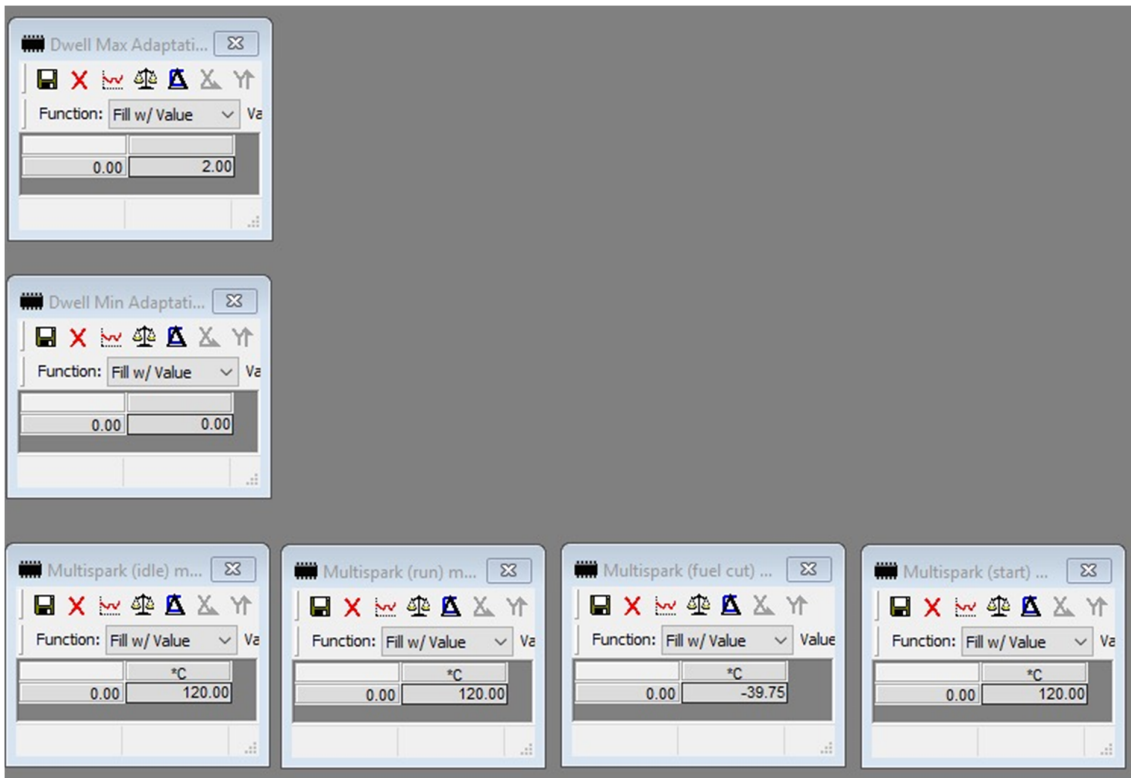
Dwell Max Adaptati...

Function: Fill w/ Value Va

| | |
|---|---|
| 0.00 | 2.00 |

Dwell Min Adaptati...

Function: Fill w/ Value Va

| | |
|---|---|
| 0.00 | 0.00 |

Multispark (idle) m...

Function: Fill w/ Value Va

| | *C |
|---|---|
| 0.00 | 120.00 |

Multispark (run) m...

Function: Fill w/ Value Va

| | *C |
|---|---|
| 0.00 | 120.00 |

Multispark (fuel cut) ...

Function: Fill w/ Value Value

| | *C |
|---|---|
| 0.00 | -39.75 |

Multispark (start) ...

Function: Fill w/ Value Va

| | *C |
|---|---|
| 0.00 | 120.00 |